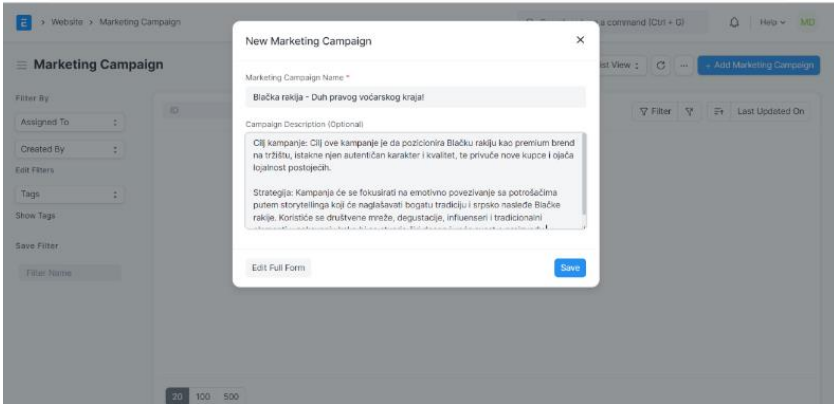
E > Website > Marketing Campaign

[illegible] a command (Ctrl + G)

Help

MD

Marketing Campaign

List View

+ Add Marketing Campaign

Filter By

Assigned To

Created By

Edit Filters

Tags

Show Tags

Save Filter

Filter Name

ID

Filter

Last Updated On

20 100 500

New Marketing Campaign

×

Marketing Campaign Name *

Blačka rakija - Duh pravog voćarskog kraja!

Campaign Description (Optional)

Cilj kampanje: Cilj ove kampanje je da pozicionira Blačku rakiju kao premium brend na tržištu, istakne njen autentičan karakter i kvalitet, te privuče nove kupce i ojača lojalnost postojećih.

Strategija: Kampanja će se fokusirati na emotivno povezivanje sa potrošačima putem storytellinga koji će naglašavati bogatu tradiciju i srpsko nasleđe Blačke rakije. Koristiće se društvene mreže, degustacije, influenseri i tradicionalni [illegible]

Edit Full Form

Save